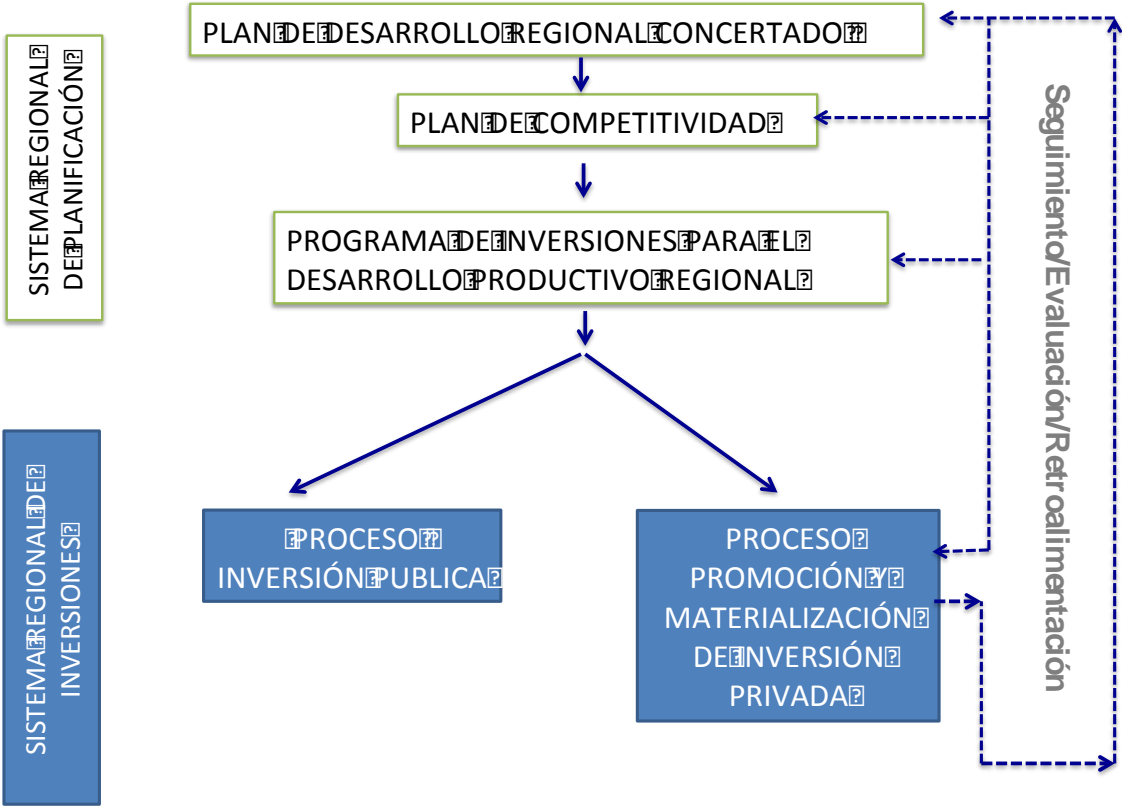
SISTEMA REGIONAL DE PLANIFICACIÓN

PLAN DE DESARROLLO REGIONAL CONCERTADO

PLAN DE COMPETITIVIDAD

PROGRAMA DE INVERSIONES PARA EL DESARROLLO PRODUCTIVO REGIONAL

SISTEMA REGIONAL DE INVERSIONES

PROCESO INVERSIÓN PUBLICA

PROCESO PROMOCIÓN Y MATERIALIZACIÓN DE INVERSIÓN PRIVADA

Seguimiento/Evaluación/Retroalimentación